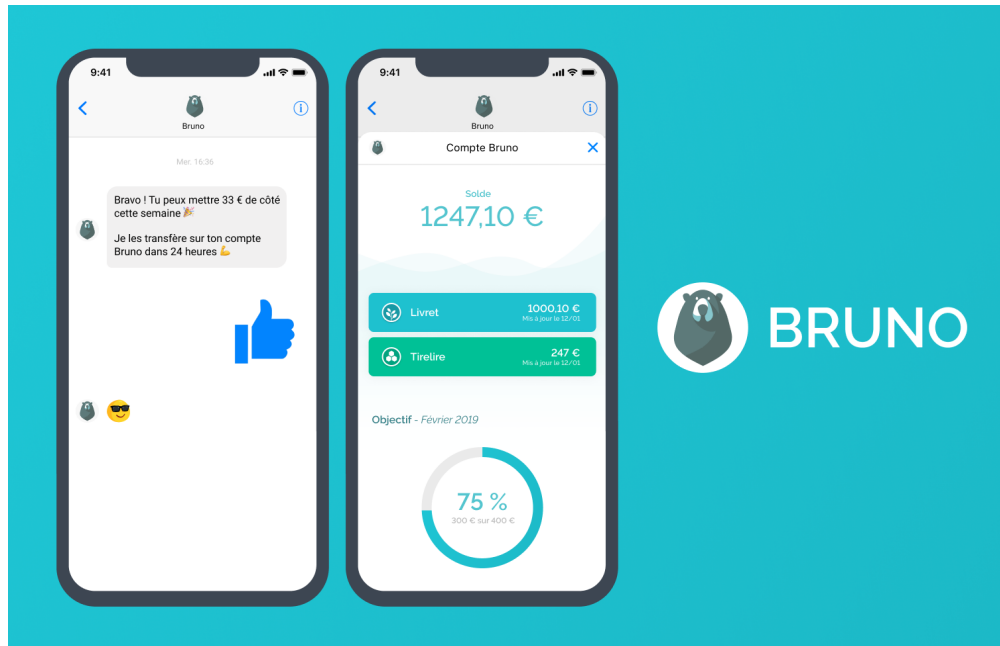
9:41

Bruno

Mer. 16:36

Bravo ! Tu peux mettre 33 € de côté cette semaine 🎉

Je les transfère sur ton compte Bruno dans 24 heures 💪

9:41

Bruno

Compte Bruno

Solde

1247,10 €

Livret
1000,10 €
Mis à jour le 12/01

Tirelire
247 €
Mis à jour le 12/01

Objectif - Février 2019

75 %
300 € sur 400 €

BRUNO